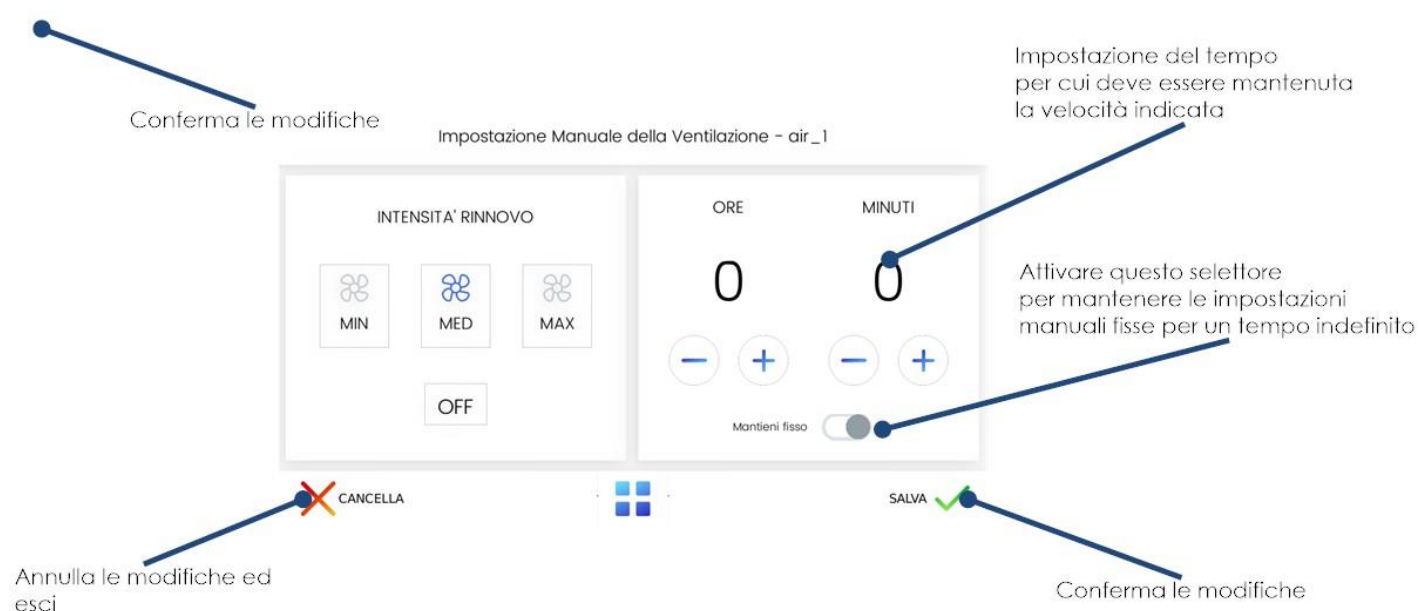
Conferma le modifiche

Impostazione del tempo per cui deve essere mantenuta la velocità indicata

Impostazione Manuale della Ventilazione - air_1

INTENSITA' RINNOVO

MIN

MED

MAX

OFF

ORE

MINUTI

0

0

Attivare questo selettore per mantenere le impostazioni manuali fisse per un tempo indefinito

−

+

−

+

Mantieni fisso

CANCELLA

SALVA

Annulla le modifiche ed esci

Conferma le modifiche